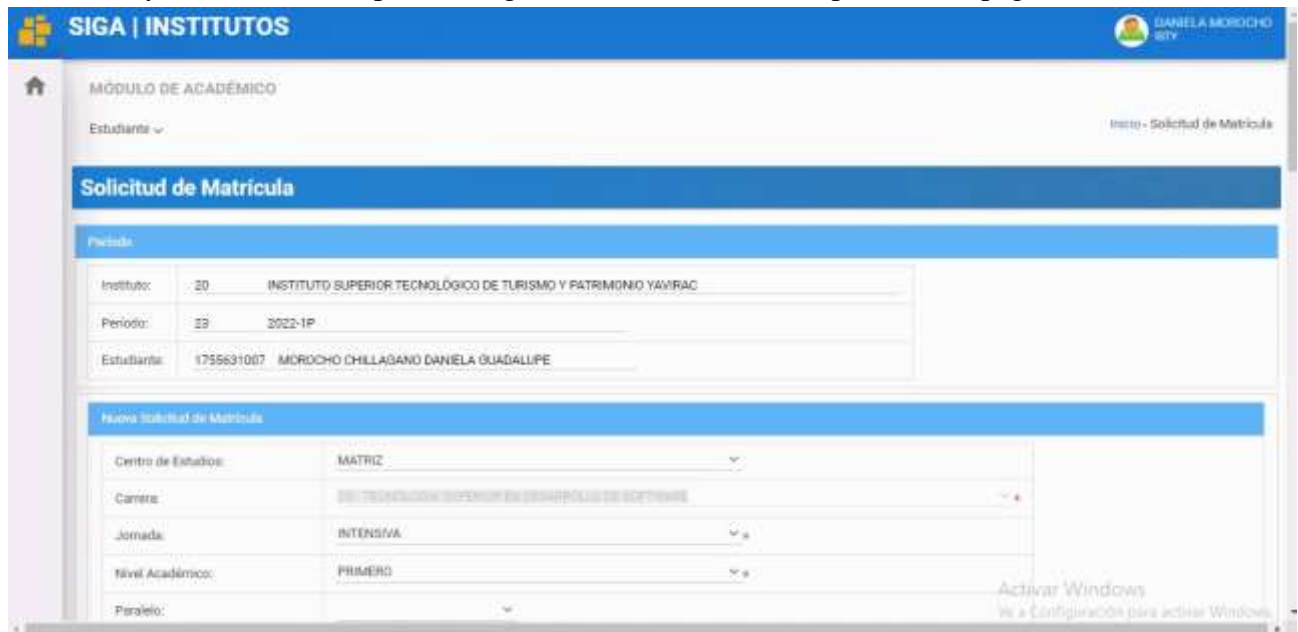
SIGA | INSTITUTOS

DANIELA MOROCHO

MÓDULO DE ACADÉMICO

Estudiante

Inicio - Solicitud de Matricula

Solicitud de Matricula

Periodo

| Instituto: | 20 INSTITUTO SUPERIOR TECNOLÓGICO DE TURISMO Y PATRIMONIO YAVIRAC |
|---|---|
| Periodo: | 23 2022-1P |
| Estudiante: | 1755631007 MOROCHO CHILLAGANO DANIELA GUADALUPE |

Nueva Solicitud de Matricula

| Centro de Estudios: | MATRIZ |
|---|---|
| Carrera: | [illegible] TECNOLOGÍA SUPERIOR EN DESARROLLO DE SOFTWARE |
| Jornada: | INTENSIVA |
| Nivel Académico: | PRIMERO |
| Paralelo: | |

Activar Windows
Ve a Configuración para activar Windows.